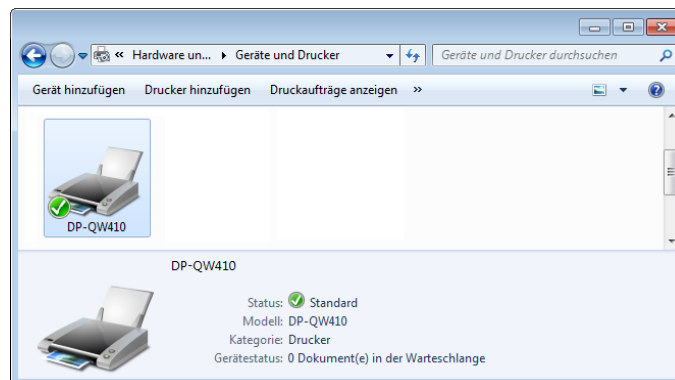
« Hardware un... ▸ Geräte und Drucker

Geräte und Drucker durchsuchen

Gerät hinzufügen Drucker hinzufügen Druckaufträge anzeigen »

DP-QW410

DP-QW410

Status: Standard
Modell: DP-QW410
Kategorie: Drucker
Gerätestatus: 0 Dokument(e) in der Warteschlange